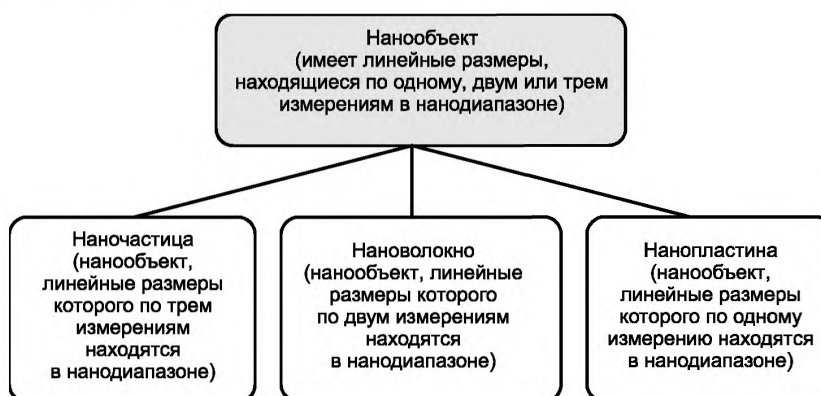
Нанообъект (имеет линейные размеры, находящиеся по одному, двум или трем измерениям в нанодиапазоне)

Наночастица (нанообъект, линейные размеры которого по трем измерениям находятся в нанодиапазоне)

Нановолокно (нанообъект, линейные размеры которого по двум измерениям находятся в нанодиапазоне)

Нанопластина (нанообъект, линейные размеры которого по одному измерению находятся в нанодиапазоне)